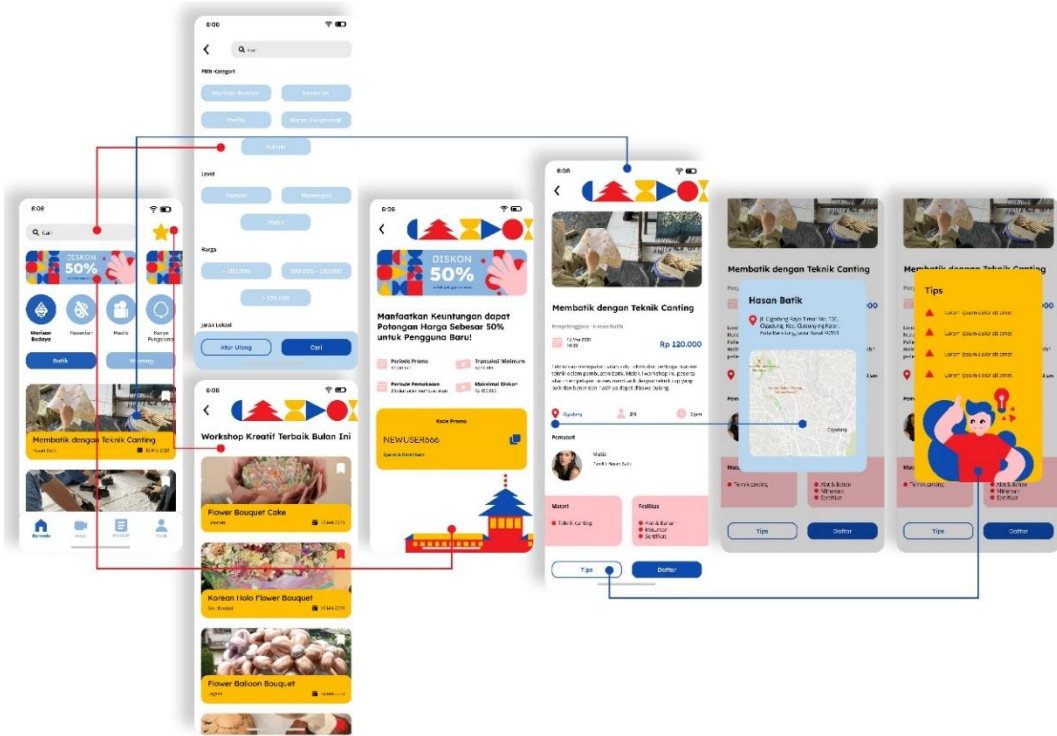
8:06

Cari

Pilih Kategori

Warisan Budaya

Kesenian

Media

Karya Pengrajin

Kuliner

Level

Pemula

Menengah

Mahir

Harga

< 100.000

100.000 - 150.000

> 150.000

Jarak Lokasi

Atur Ulang

Cari

8:06

Cari

DISKON 50%

Warisan Budaya

Kesenian

Media

Karya Pengrajin

Batik

Wayang

Membatik dengan Teknik Canting

Hasan Batik

Beranda

Video

Riwayat

Profil

8:06

Workshop Kreatif Terbaik Bulan Ini

Flower Bouquet Cake

Korean Holo Flower Bouquet

Flower Balloon Bouquet

8:06

DISKON 50%

Manfaatkan Keuntungan dapat Potongan Harga Sebesar 50% untuk Pengguna Baru!

Periode Promo

Transaksi Minimum

Periode Pemakaian

Maksimal Diskon

Kode Promo

NEWUSER666

Syarat & Ketentuan

8:06

Membatik dengan Teknik Canting

Penyelenggara : Hasan Batik

Rp 120.000

Cigadung

Pemateri

Materi

Teknik canting

Fasilitas

Alat & Bahan

Makanan

Sertifikat

Tips

Daftar

Membatik dengan Teknik Canting

Hasan Batik

Jl. Cigadung Raya Timur No. 100, Cigadung, Kec. Cibeunying Kaler, Kota Bandung, Jawa Barat 40191

Cigadung

Teknik canting

Alat & Bahan

Makanan

Sertifikat

Tips

Daftar

Membatik dengan Teknik Canting

Tips

Lorem ipsum dolor sit amet

Lorem ipsum dolor sit amet

Lorem ipsum dolor sit amet

Lorem ipsum dolor sit amet

Lorem ipsum dolor sit amet

Teknik canting

Alat & Bahan

Makanan

Sertifikat

Tips

Daftar